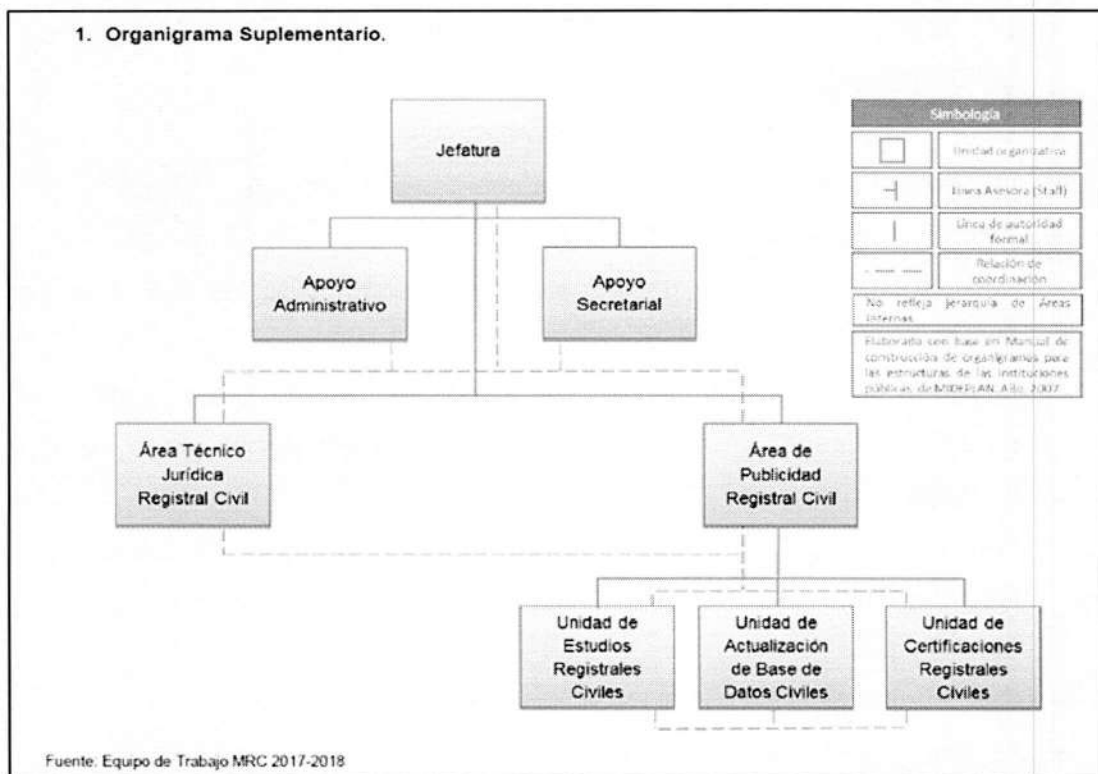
1. Organigrama Suplementario.

Jefatura

Apoyo Administrativo

Apoyo Secretarial

Área Técnico Jurídica Registral Civil

Área de Publicidad Registral Civil

Unidad de Estudios Registrales Civiles

Unidad de Actualización de Base de Datos Civiles

Unidad de Certificaciones Registrales Civiles

Simbología

Unidad organizativa

Línea Asesora (Staff)

Línea de autoridad formal

Relación de coordinación

No refleja jerarquía de Áreas Internas.

Elaborado con base en Manual de construcción de organigramas para las estructuras de las instituciones públicas de MIDEPLAN. Año 2007

Fuente: Equipo de Trabajo MRC 2017-2018